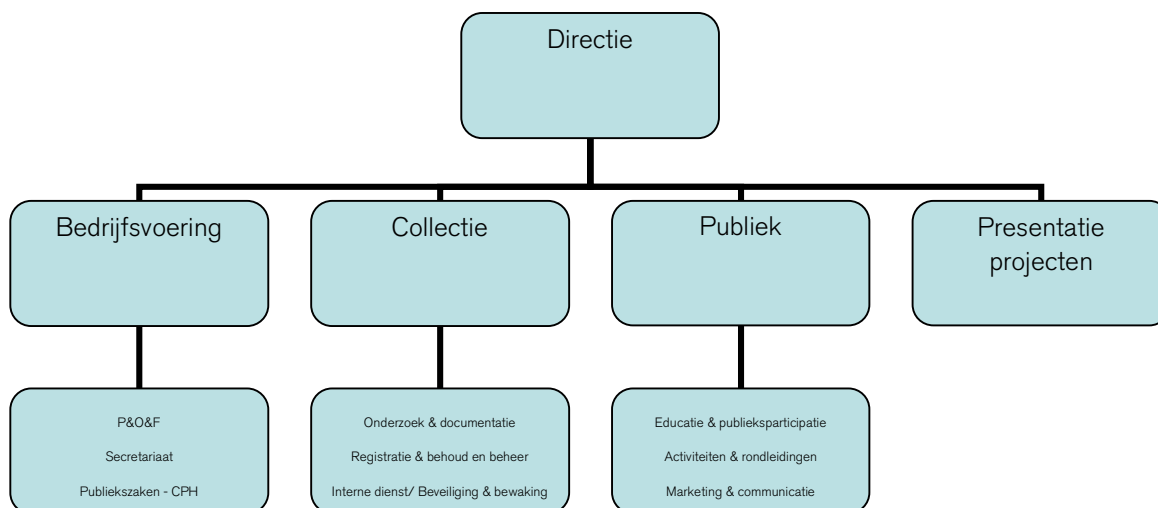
Directie

Bedrijfsvoering

Collectie

Publiek

Presentatie projecten

P&O&F

Secretariaat

Publiekszaken - CPH

Onderzoek & documentatie

Registratie & behoud en beheer

Interne dienst/ Beveiliging & bewaking

Educatie & publieksparticipatie

Activiteiten & rondleidingen

Marketing & communicatie